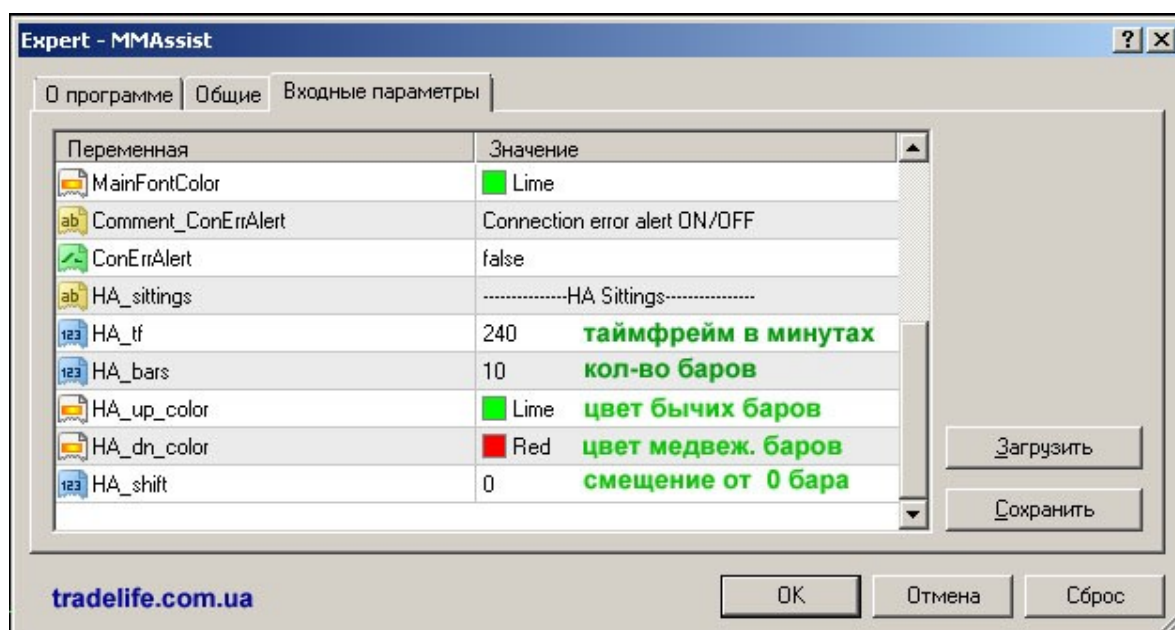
Expert - MMAssist

? X

О программе | Общие | Входные параметры

| Переменная | Значение |
|---|---|
| MainFontColor | Lime |
| ab Comment_ConErrAlert | Connection error alert ON/OFF |
| ConErrAlert | false |
| ab HA_sittings | ---------------HA Sittings--------------- |
| 123 HA_tf | 240 таймфрейм в минутах |
| 123 HA_bars | 10 кол-во баров |
| HA_up_color | Lime цвет бычих баров |
| HA_dn_color | Red цвет медвеж. баров |
| 123 HA_shift | 0 смещение от 0 бара |

Загрузить

Сохранить

tradelife.com.ua

OK

Отмена

Сброс